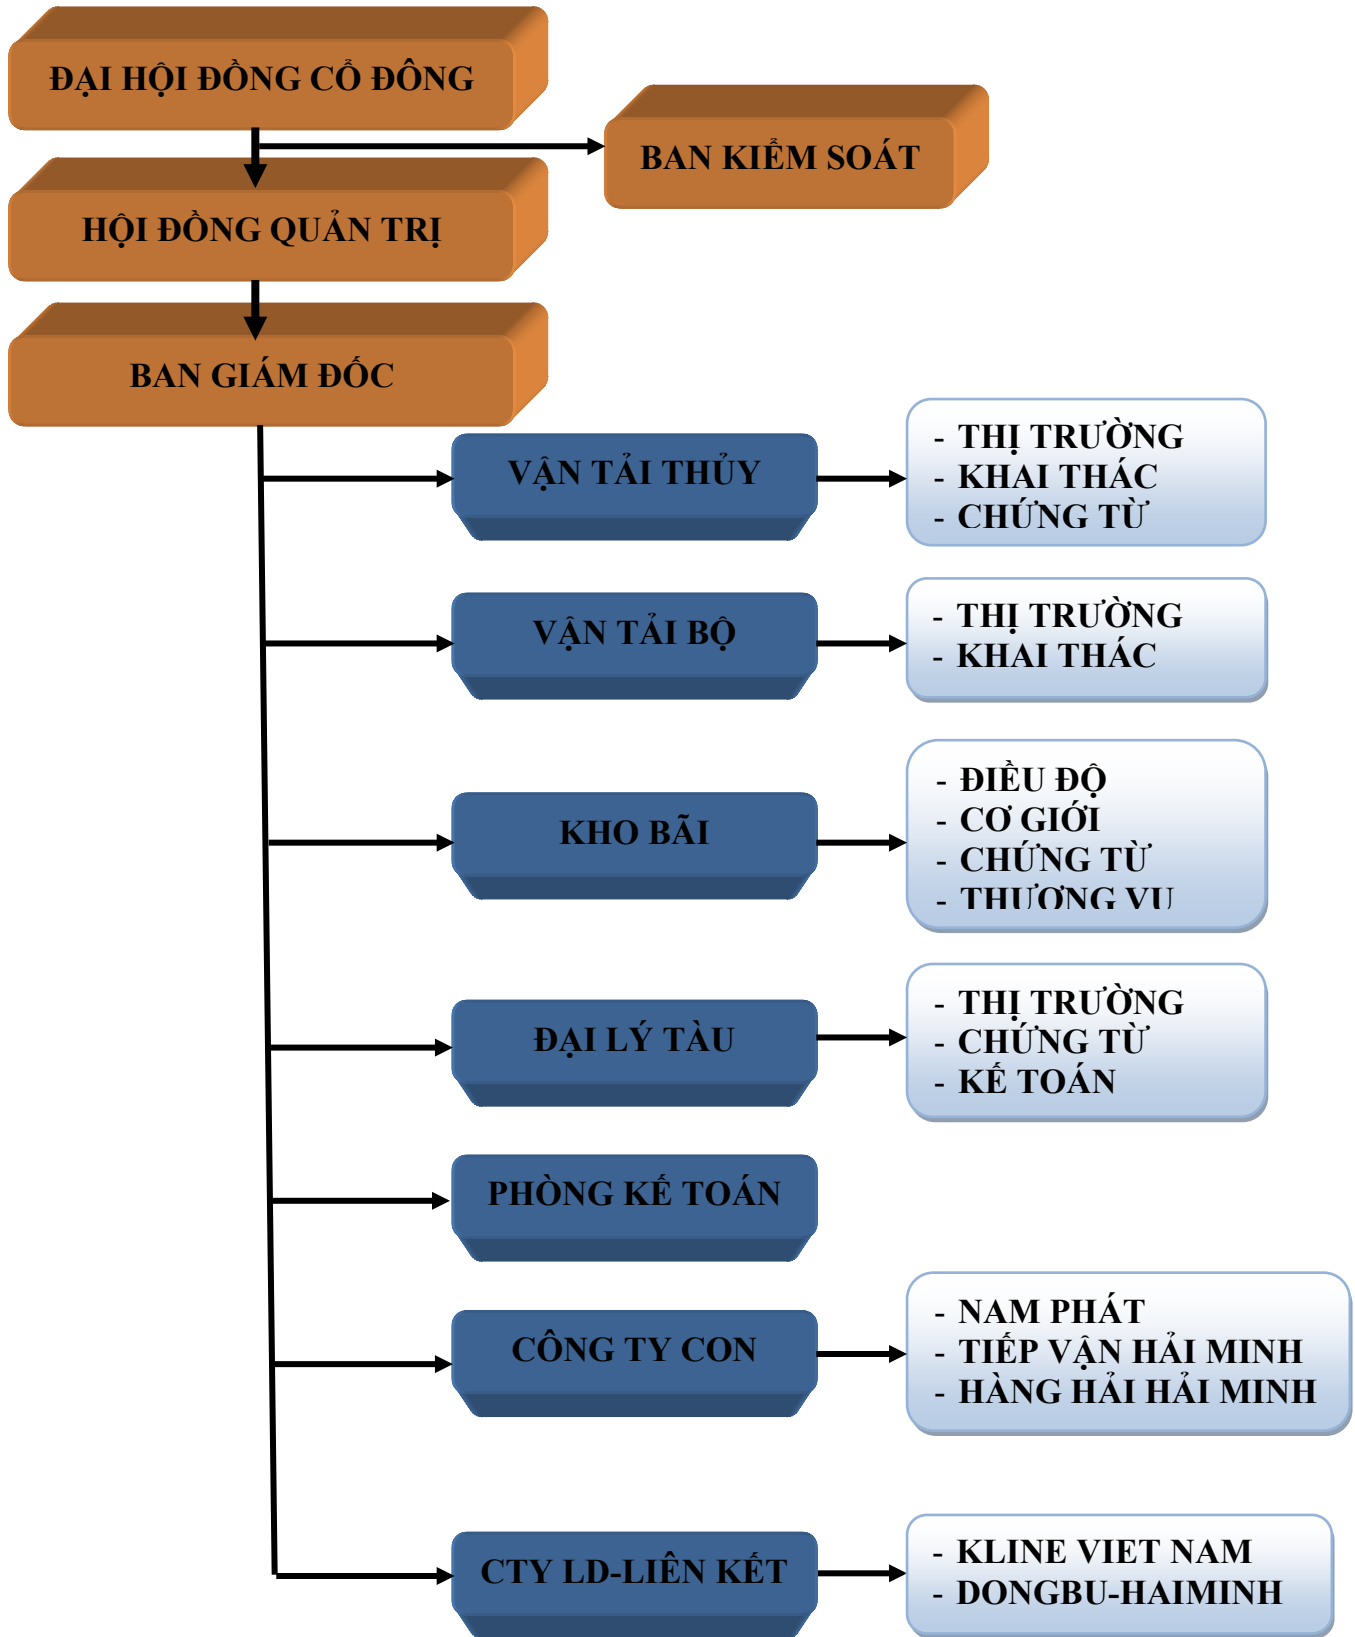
ĐẠI HỘI ĐỒNG CỔ ĐÔNG

BAN KIỂM SOÁT

HỘI ĐỒNG QUẢN TRỊ

BAN GIÁM ĐỐC

VẬN TẢI THỦY

- THỊ TRƯỜNG
- KHAI THÁC
- CHỨNG TỪ

VẬN TẢI BỘ

- THỊ TRƯỜNG
- KHAI THÁC

KHO BÃI

- ĐIỀU ĐỘ
- CƠ GIỚI
- CHỨNG TỪ
- THƯƠNG VỤ

ĐẠI LÝ TÀU

- THỊ TRƯỜNG
- CHỨNG TỪ
- KẾ TOÁN

PHÒNG KẾ TOÁN

CÔNG TY CON

- NAM PHÁT
- TIẾP VẬN HẢI MINH
- HÀNG HẢI HẢI MINH

CTY LD-LIÊN KẾT

- KLINE VIET NAM
- DONGBU-HAIMINH